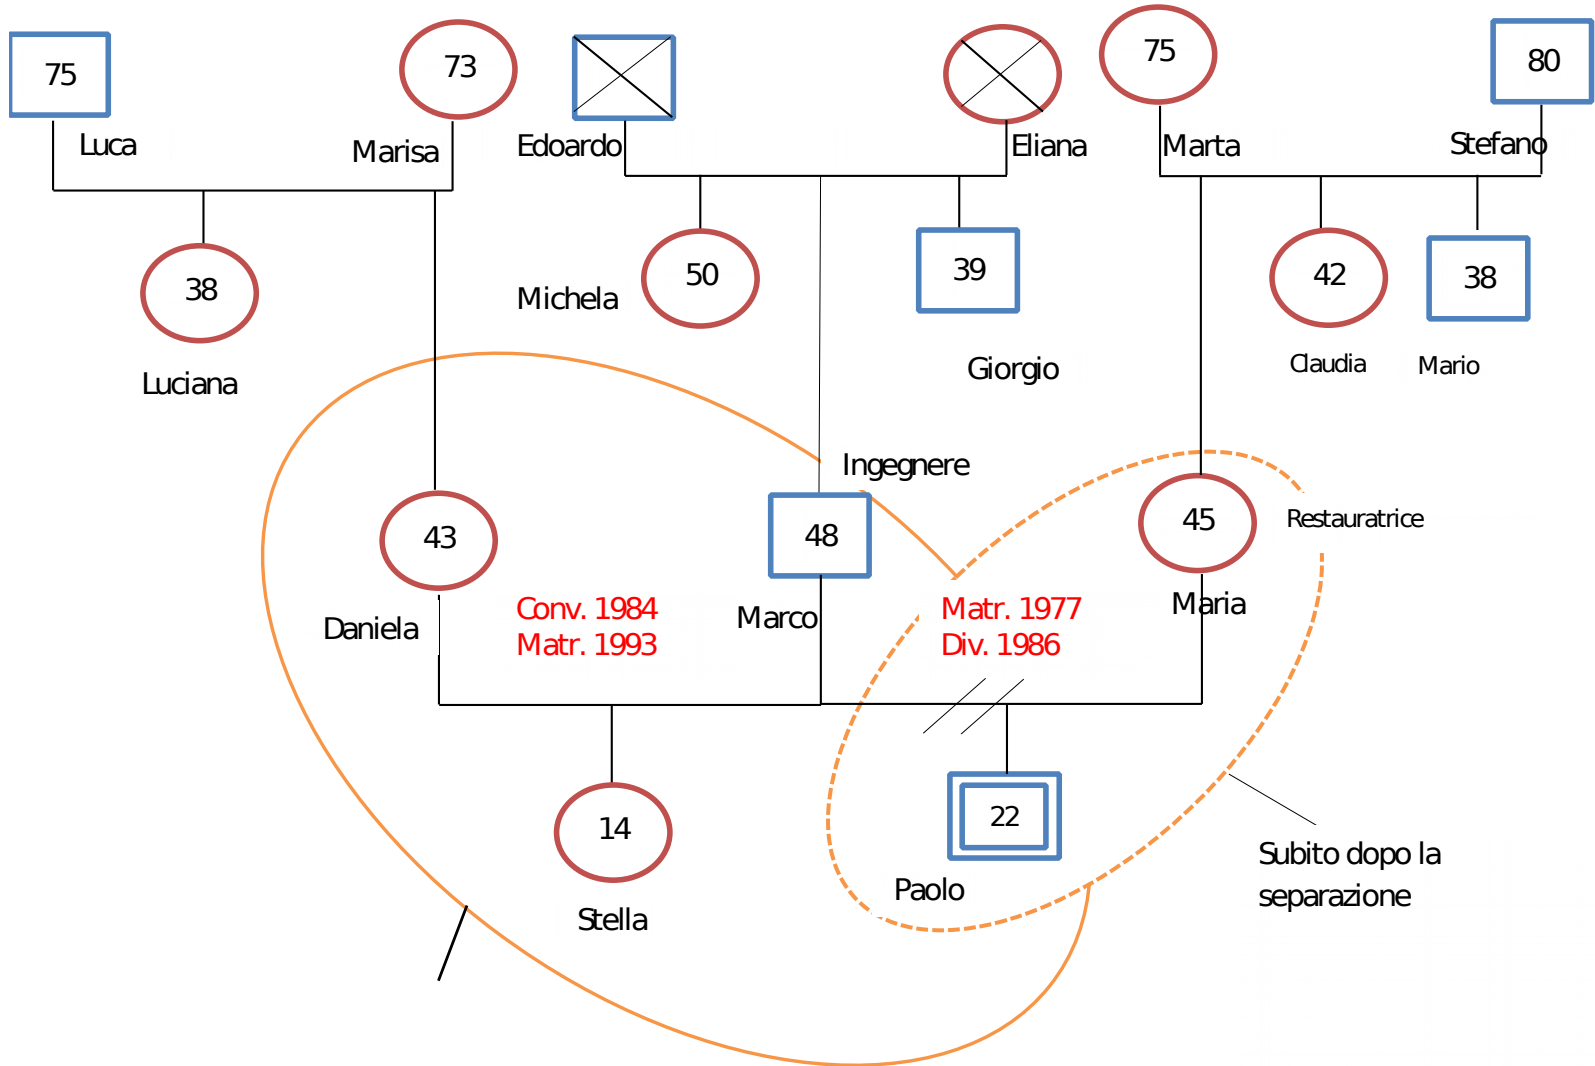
75
Luca
73
Marisa
Edoardo
Eliana
75
Marta
80
Stefano
38
Luciana
Michela
50
39
Giorgio
42
Claudia
38
Mario
Ingegnere
43
Daniela
Conv. 1984
Matr. 1993
48
Marco
Matr. 1977
Div. 1986
45
Maria
Restauratrice
14
Stella
22
Paolo
Subito dopo la separazione